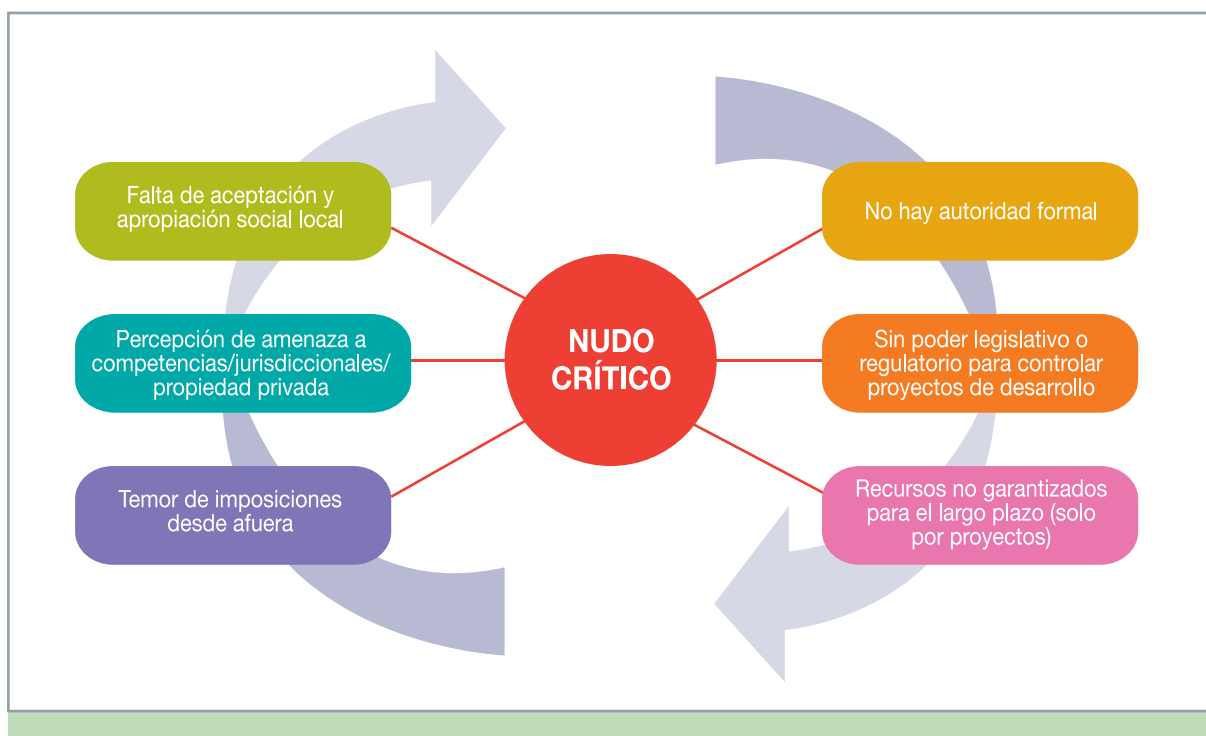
Falta de aceptación y apropiación social local

Percepción de amenaza a competencias/jurisdiccionales/ propiedad privada

Temor de imposiciones desde afuera

NUDO CRÍTICO

No hay autoridad formal

Sin poder legislativo o regulatorio para controlar proyectos de desarrollo

Recursos no garantizados para el largo plazo (solo por proyectos)